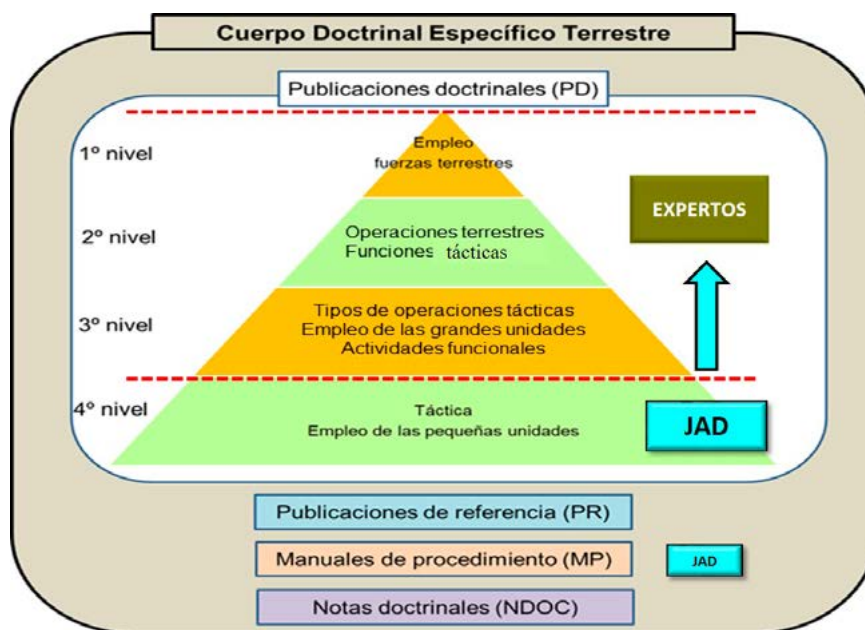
Cuerpo Doctrinal Específico Terrestre

Publicaciones doctrinales (PD)

1º nivel

Empleo
fuerzas terrestres

2º nivel

Operaciones terrestres
Funciones tácticas

EXPERTOS

3º nivel

Tipos de operaciones tácticas
Empleo de las grandes unidades
Actividades funcionales

4º nivel

Táctica
Empleo de las pequeñas unidades

JAD

Publicaciones de referencia (PR)

Manuales de procedimiento (MP)

JAD

Notas doctrinales (NDOC)